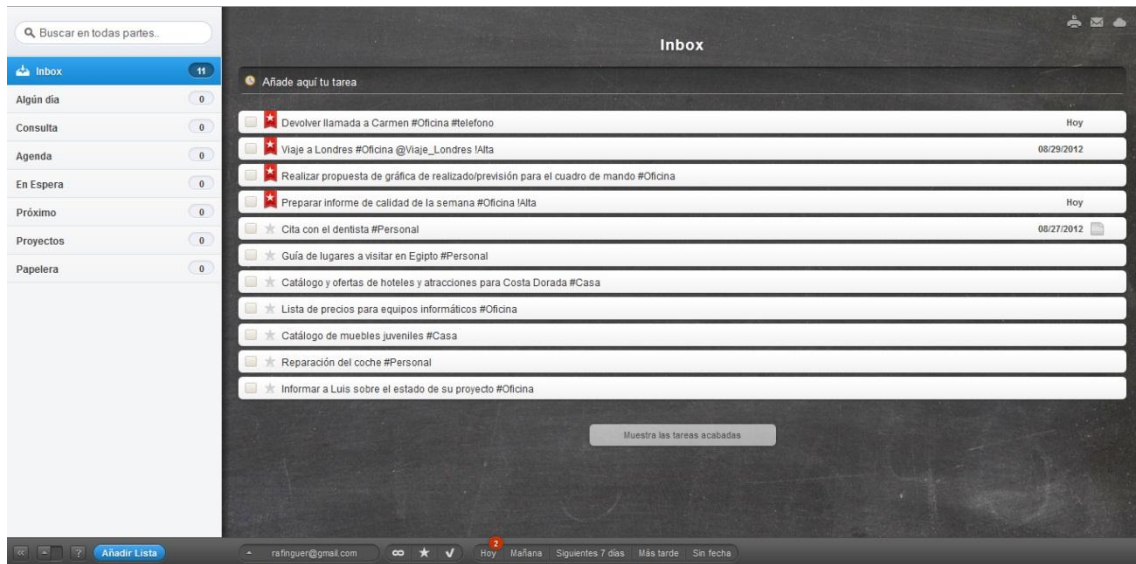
Buscar en todas partes..

Inbox 11
Algún día 0
Consulta 0
Agenda 0
En Espera 0
Próximo 0
Proyectos 0
Papelera 0

Inbox

Añade aquí tu tarea

Devolver llamada a Carmen #Oficina #telefono Hoy
Viaje a Londres #Oficina @Viaje_Londres !Alta 08/29/2012
Realizar propuesta de gráfica de realizado/previsión para el cuadro de mando #Oficina
Preparar informe de calidad de la semana #Oficina !Alta Hoy
Cita con el dentista #Personal 08/27/2012
Guía de lugares a visitar en Egipto #Personal
Catálogo y ofertas de hoteles y atracciones para Costa Dorada #Casa
Lista de precios para equipos informáticos #Oficina
Catálogo de muebles juveniles #Casa
Reparación del coche #Personal
Informar a Luis sobre el estado de su proyecto #Oficina

Muestra las tareas acabadas

? Añadir Lista rafinguer@gmail.com 2 Hoy Mañana Siguientes 7 días Más tarde Sin fecha